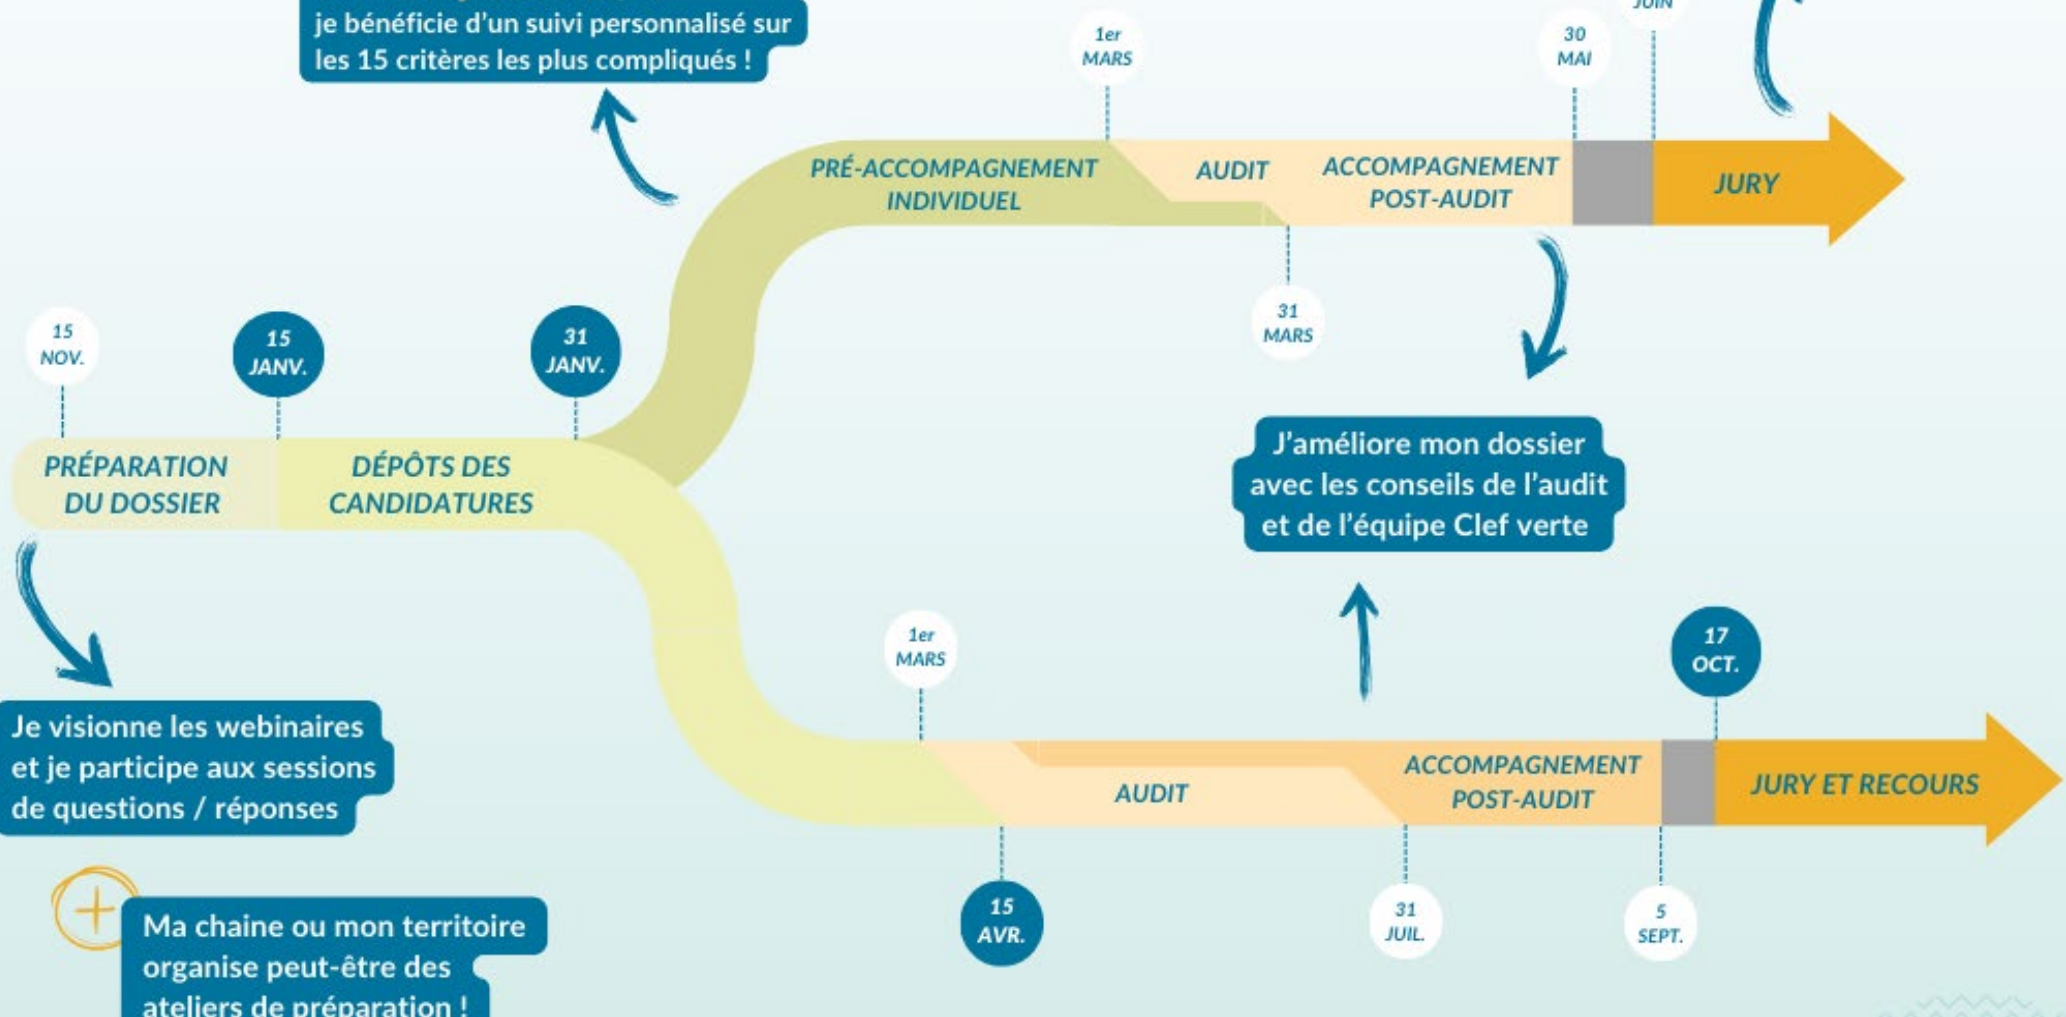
je bénéficie d'un suivi personnalisé sur les 15 critères les plus compliqués !

1er MARS

30 MAI

JUIN

PRÉ-ACCOMPAGNEMENT INDIVIDUEL

AUDIT

ACCOMPAGNEMENT POST-AUDIT

JURY

31 MARS

15 NOV.

15 JANV.

31 JANV.

PRÉPARATION DU DOSSIER

DÉPÔTS DES CANDIDATURES

J'améliore mon dossier avec les conseils de l'audit et de l'équipe Clef verte

1er MARS

17 OCT.

AUDIT

ACCOMPAGNEMENT POST-AUDIT

JURY ET RECOURS

Je visionne les webinaires et je participe aux sessions de questions / réponses

15 AVR.

31 JUIL.

5 SEPT.

Ma chaine ou mon territoire organise peut-être des ateliers de préparation !